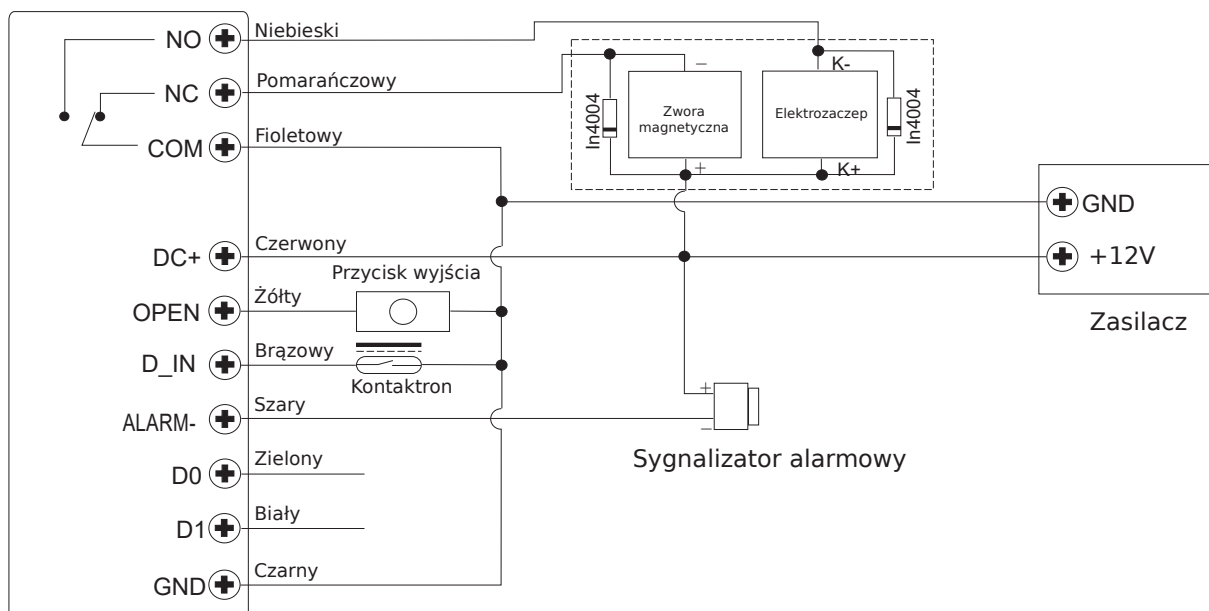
NO
Niebieski
NC
Pomarańczowy
COM
Fioletowy
In4004
–
Zwora magnetyczna
+
K-
Elektrozaczep
K+
In4004
GND
DC+
Czerwony
+12V
Przycisk wyjścia
OPEN
Żółty
Zasilacz
D_IN
Brązowy
Kontaktron
+
ALARM-
Szary
–
Sygnalizator alarmowy
D0
Zielony
D1
Biały
GND
Czarny